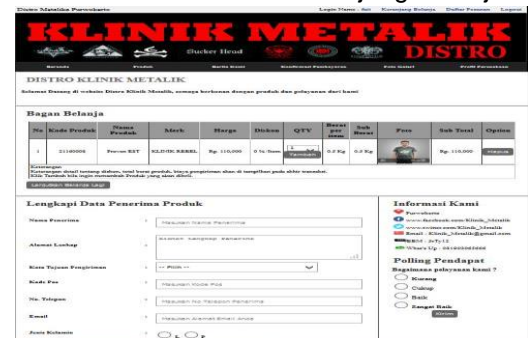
Distro Metalika Purworkarto

Login Name : Asti | Keranjang Belanja | Daftar Pesanan | Logout

KLINIK METALIK

Sucker Head

DISTRO

Beranda | Produk | Barita Event | Konfirmasi Pembayaran | Foto Galeri | Profil Perusahaan

DISTRO KLINIK METALIK

Selamat Datang di website Distro Klinik Metalik, semoga berkenan dengan produk dan pelayanan dari kami

Bagan Belanja

| No | Kode Produk | Nama Produk | Merk | Harga | Diskon | QTY | Berat per item | Sub Berat | Foto | Sub Total | Option |
|---|---|---|---|---|---|---|---|---|---|---|---|
| 1 | 21100006 | Psycho SST | KLINIK REBEL | Rp. 110,000 | 0 % Item | 1 Tambah | 0.2 Kg | 0.2 Kg | | Rp. 110,000 | Hapus |

Keterangan:
Keterangan detail tentang diskon, total biaya produk, biaya pengiriman akan di tampilkan pada akhir transaksi.
Klik Tambah bila ingin menambah Produk yang akan dibeli.

Lanjutkan Belanja Lagi

Lengkapi Data Penerima Produk

Nama Penerima : Masukan Nama Penerima

Alamat Lenkap : Alamat Lengkap Penerima

Kota Tujuan Pengiriman : -- Pilih --

Kode Pos : Masukan Kode Pos

No. Telepon : Masukan No Telepon Penerima

Email : Masukan Alamat Email Anda

Jenis Kelamin : L P

Informasi Kami

Purwokerto
www.facebook.com/Klinik_Metalik
www.twitter.com/Klinik_Metalik
Email : Klinik_Metalik@gmail.com
BBM : 2e7fc11
Whats Up : 081393585000

Polling Pendapat

Bagaimana pelayanaan kami ?

Kurang
Cukup
Baik
Sangat Baik

Kirim